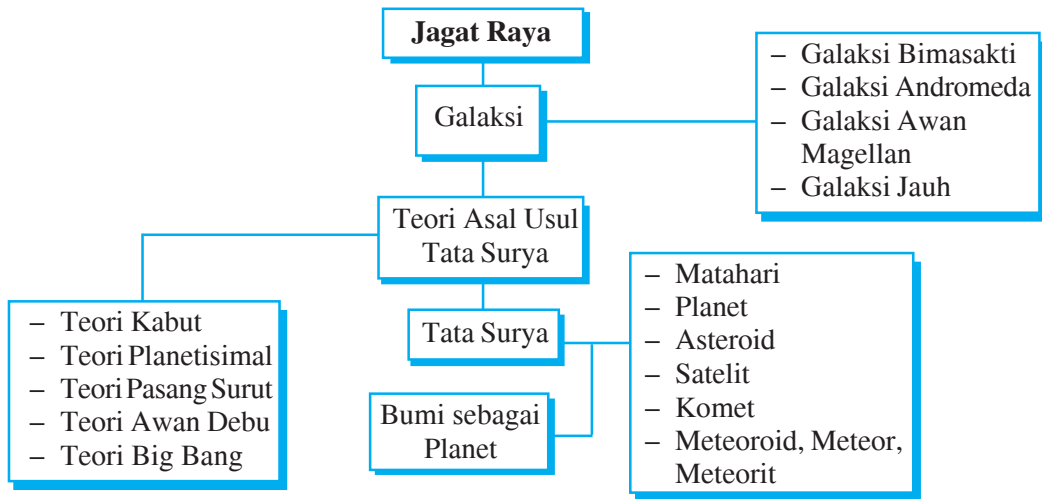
Jagat Raya

Galaksi

– Galaksi Bimasakti
– Galaksi Andromeda
– Galaksi Awan Magellan
– Galaksi Jauh

Teori Asal Usul Tata Surya

– Teori Kabut
– Teori Planetisimal
– Teori Pasang Surut
– Teori Awan Debu
– Teori Big Bang

Tata Surya

– Matahari
– Planet
– Asteroid
– Satelit
– Komet
– Meteoroid, Meteor, Meteorit

Bumi sebagai Planet